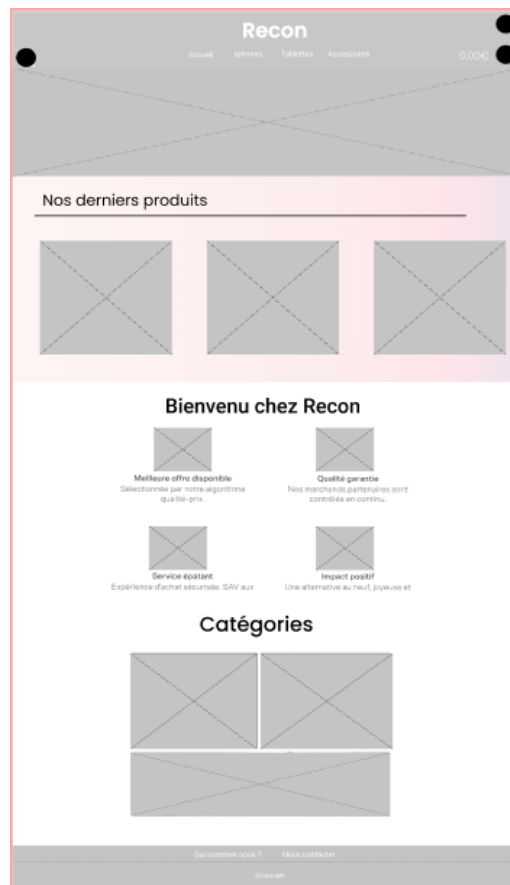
Recon

Accueil Iphones Tablettes Accessoires

0,00€

Nos derniers produits

Bienvenu chez Recon

Meilleure offre disponible
Sélectionnée par notre algorithme qualité-prix.

Qualité garantie
Nos marchands partenaires sont contrôlés en continu.

Service épatant
Expérience d'achat sécurisée, SAV aux

Impact positif
Une alternative au neuf, joyeuse et

Catégories

Qui sommes nous ? Nous contacter

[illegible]